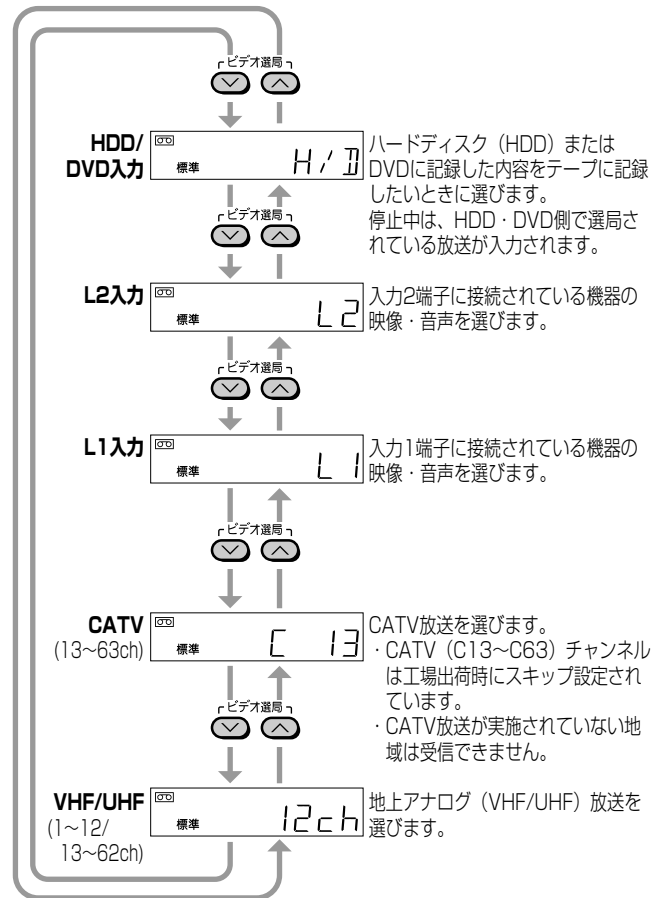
ビデオ選局

HDD/DVD入力
標準
H/D
ハードディスク（HDD）またはDVDに記録した内容をテープに記録したいときに選びます。
停止中は、HDD・DVD側で選局されている放送が入力されます。

ビデオ選局

L2入力
標準
L2
入力2端子に接続されている機器の映像・音声を選びます。

ビデオ選局

L1入力
標準
L1
入力1端子に接続されている機器の映像・音声を選びます。

ビデオ選局

CATV
(13~63ch)
標準
C 13
CATV放送を選びます。
・CATV（C13~C63）チャンネルは工場出荷時にスキップ設定されています。
・CATV放送が実施されていない地域は受信できません。

ビデオ選局

VHF/UHF
(1~12/13~62ch)
標準
12ch
地上アナログ（VHF/UHF）放送を選びます。